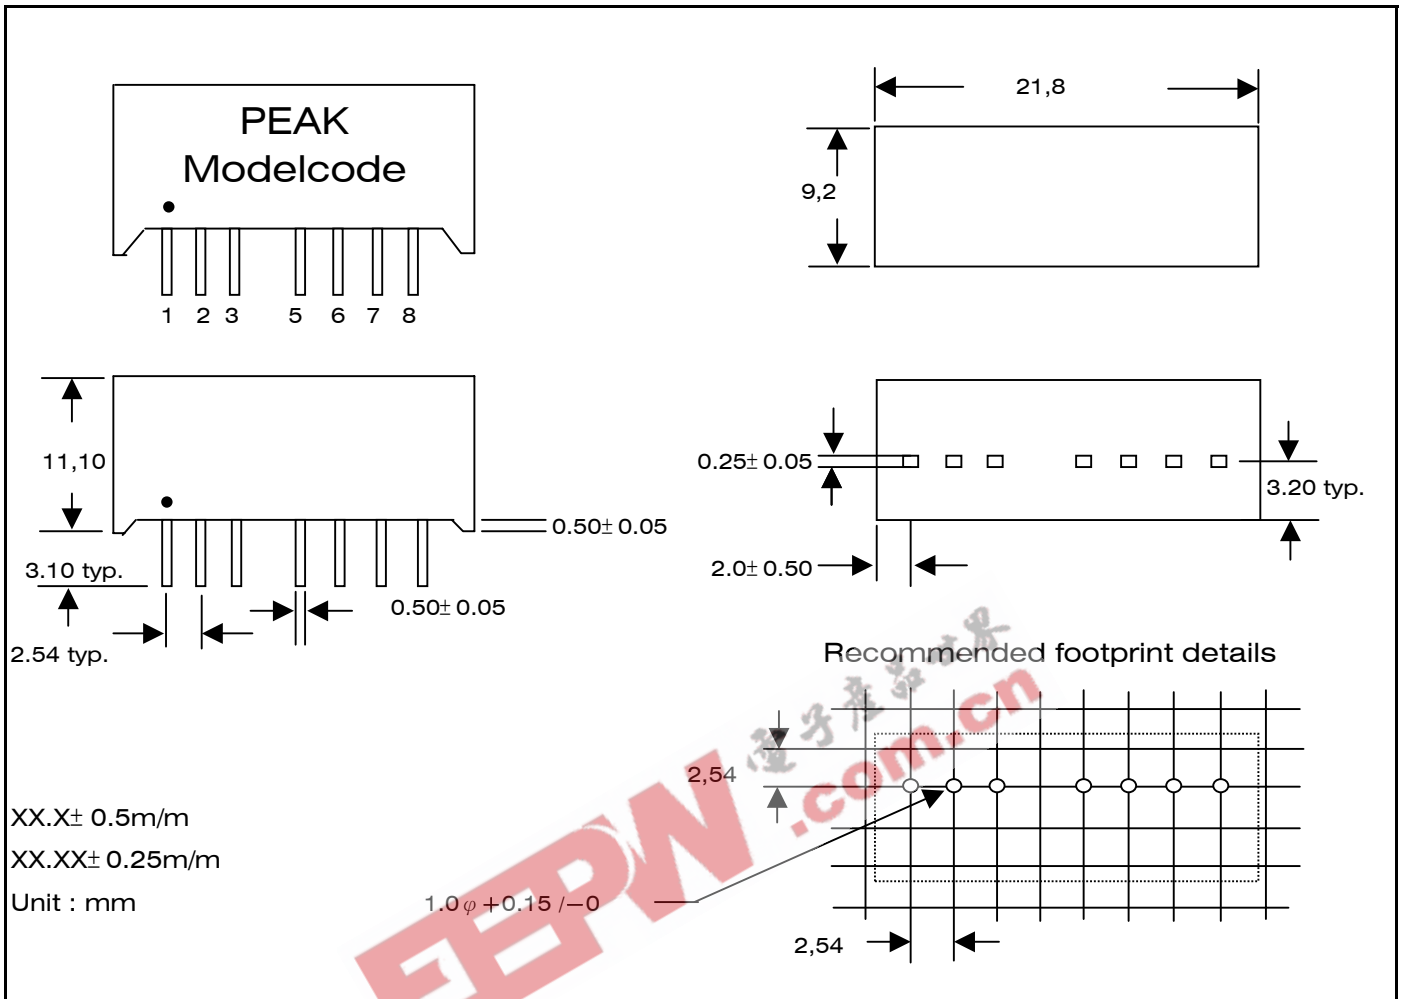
PEAK
Modelcode

1 2 3 5 6 7 8

21,8

9,2

11,10

0.50± 0.05

3.10 typ.

2.54 typ.

0.50± 0.05

0.25± 0.05

3.20 typ.

2.0± 0.50

Recommended footprint details

2,54

XX.X± 0.5m/m

XX.XX± 0.25m/m

Unit : mm

1.0$\varphi$ +0.15 /−0

2,54

电子产品世界
EEPW.com.cn